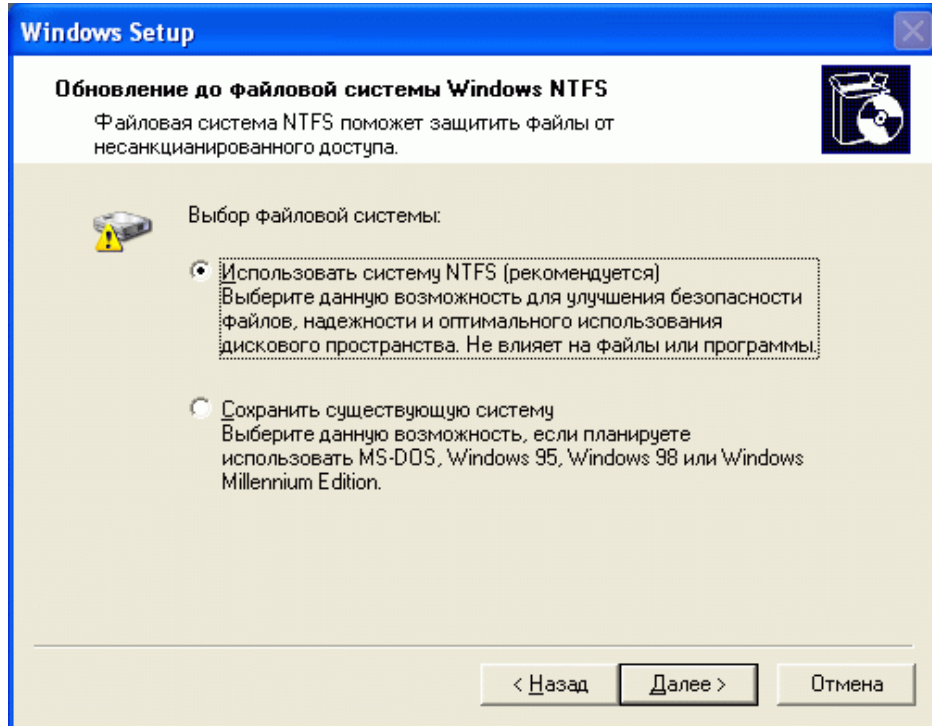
Windows Setup

Обновление до файловой системы Windows NTFS
Файловая система NTFS поможет защитить файлы от несанкцианированного доступа.

Выбор файловой системы:

Использовать систему NTFS (рекомендуется)
Выберите данную возможность для улучшения безопасности файлов, надежности и оптимального использования дискового пространства. Не влияет на файлы или программы.

Сохранить существующую систему
Выберите данную возможность, если планируете использовать MS-DOS, Windows 95, Windows 98 или Windows Millennium Edition.

< Назад
Далее >
Отмена